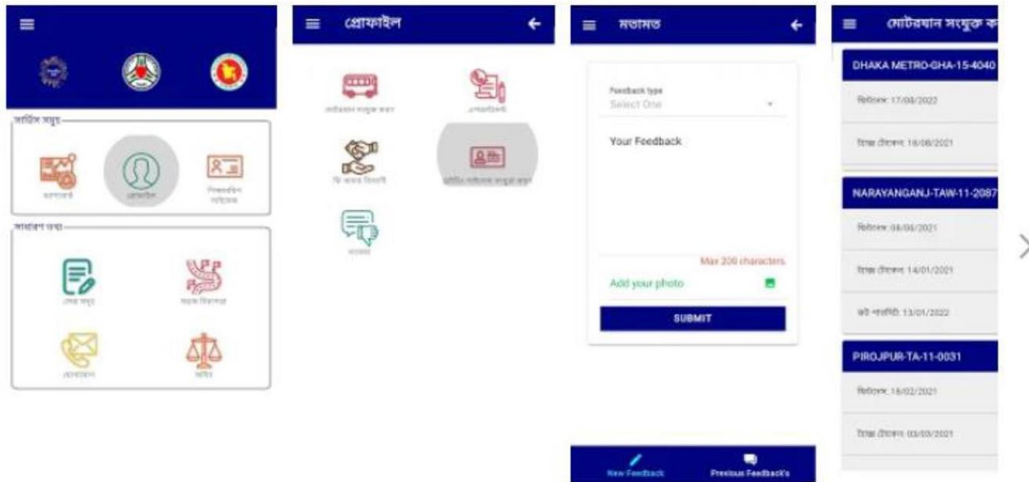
সার্ভিস সমূহ

সাধারণ তথ্য

প্রোফাইল

মতামত

Feedback type
Select One

Your Feedback

Max 200 characters

Add your photo

SUBMIT

New Feedback

Previous Feedback's

মোটরযান সংযুক্ত ক

DHAKA METRO-GHA-15-4040

ফিটনেস: 17/08/2022

ট্যাক্স টোকেন: 18/08/2021

NARAYANGANJ-TAW-11-2087

ফিটনেস: 08/06/2021

ট্যাক্স টোকেন: 14/01/2021

রুট পারমিট: 13/01/2022

PIROJPUR-TA-11-0031

ফিটনেস: 18/02/2021

ট্যাক্স টোকেন: 03/03/2021